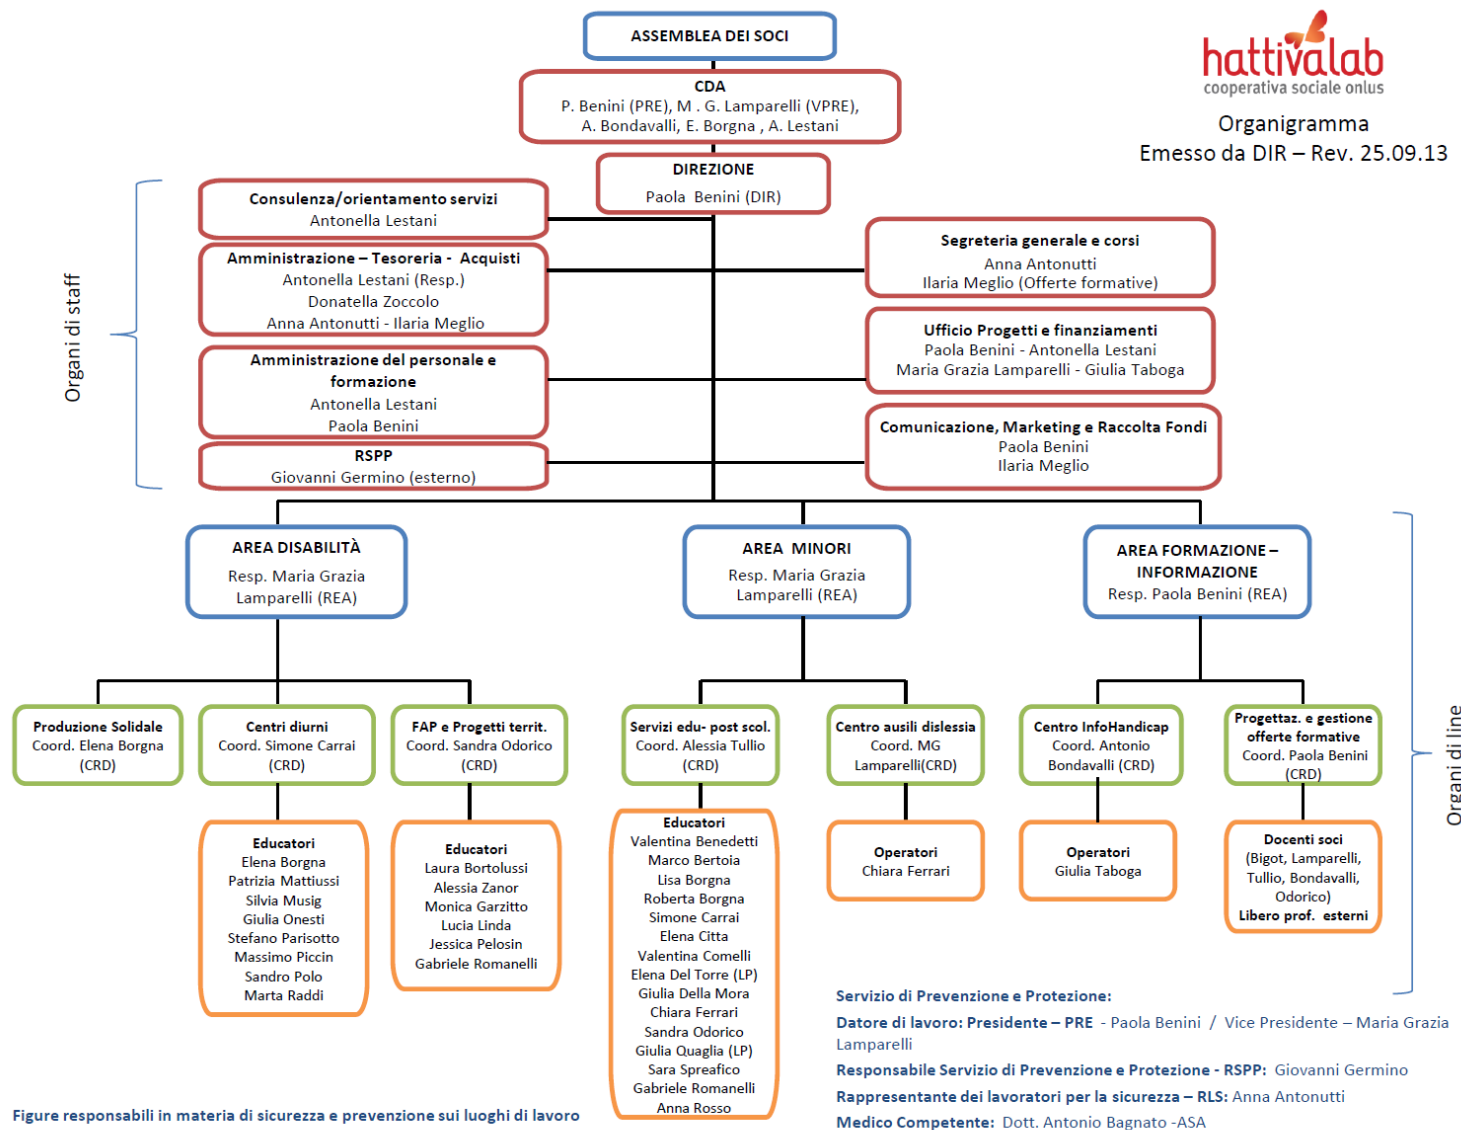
ASSEMBLEA DEI SOCI

CDA
P. Benini (PRE), M . G. Lamparelli (VPRE), A. Bondavalli, E. Borgna , A. Lestani

hattivalab
cooperativa sociale onlus

Organigramma
Emesso da DIR – Rev. 25.09.13

DIREZIONE
Paola Benini (DIR)

Organi di staff

Consulenza/orientamento servizi
Antonella Lestani

Amministrazione – Tesoreria - Acquisti
Antonella Lestani (Resp.)
Donatella Zoccolo
Anna Antonutti - Ilaria Meglio

Amministrazione del personale e formazione
Antonella Lestani
Paola Benini

RSPP
Giovanni Germino (esterno)

Segreteria generale e corsi
Anna Antonutti
Ilaria Meglio (Offerte formative)

Ufficio Progetti e finanziamenti
Paola Benini - Antonella Lestani
Maria Grazia Lamparelli - Giulia Taboga

Comunicazione, Marketing e Raccolta Fondi
Paola Benini
Ilaria Meglio

AREA DISABILITÀ
Resp. Maria Grazia Lamparelli (REA)

AREA MINORI
Resp. Maria Grazia Lamparelli (REA)

AREA FORMAZIONE – INFORMAZIONE
Resp. Paola Benini (REA)

Organi di line

Produzione Solidale
Coord. Elena Borgna (CRD)

Centri diurni
Coord. Simone Carrai (CRD)

FAP e Progetti territ.
Coord. Sandra Odorico (CRD)

Servizi edu- post scol.
Coord. Alessia Tullio (CRD)

Centro ausili dislessia
Coord. MG Lamparelli(CRD)

Centro InfoHandicap
Coord. Antonio Bondavalli (CRD)

Progettaz. e gestione offerte formative
Coord. Paola Benini (CRD)

Educatori
Elena Borgna
Patrizia Mattiussi
Silvia Musig
Giulia Onesti
Stefano Parisotto
Massimo Piccin
Sandro Polo
Marta Raddi

Educatori
Laura Bortolussi
Alessia Zanor
Monica Garzitto
Lucia Linda
Jessica Pelosin
Gabriele Romanelli

Educatori
Valentina Benedetti
Marco Bertoia
Lisa Borgna
Roberta Borgna
Simone Carrai
Elena Citta
Valentina Comelli
Elena Del Torre (LP)
Giulia Della Mora
Chiara Ferrari
Sandra Odorico
Giulia Quaglia (LP)
Sara Spreafico
Gabriele Romanelli
Anna Rosso

Operatori
Chiara Ferrari

Operatori
Giulia Taboga

Docenti soci
(Bigot, Lamparelli, Tullio, Bondavalli, Odorico)
Libero prof. esterni

Servizio di Prevenzione e Protezione:
Datore di lavoro: Presidente – PRE - Paola Benini / Vice Presidente – Maria Grazia Lamparelli
Responsabile Servizio di Prevenzione e Protezione - RSPP: Giovanni Germino
Rappresentante dei lavoratori per la sicurezza – RLS: Anna Antonutti
Medico Competente: Dott. Antonio Bagnato -ASA

Figure responsabili in materia di sicurezza e prevenzione sui luoghi di lavoro